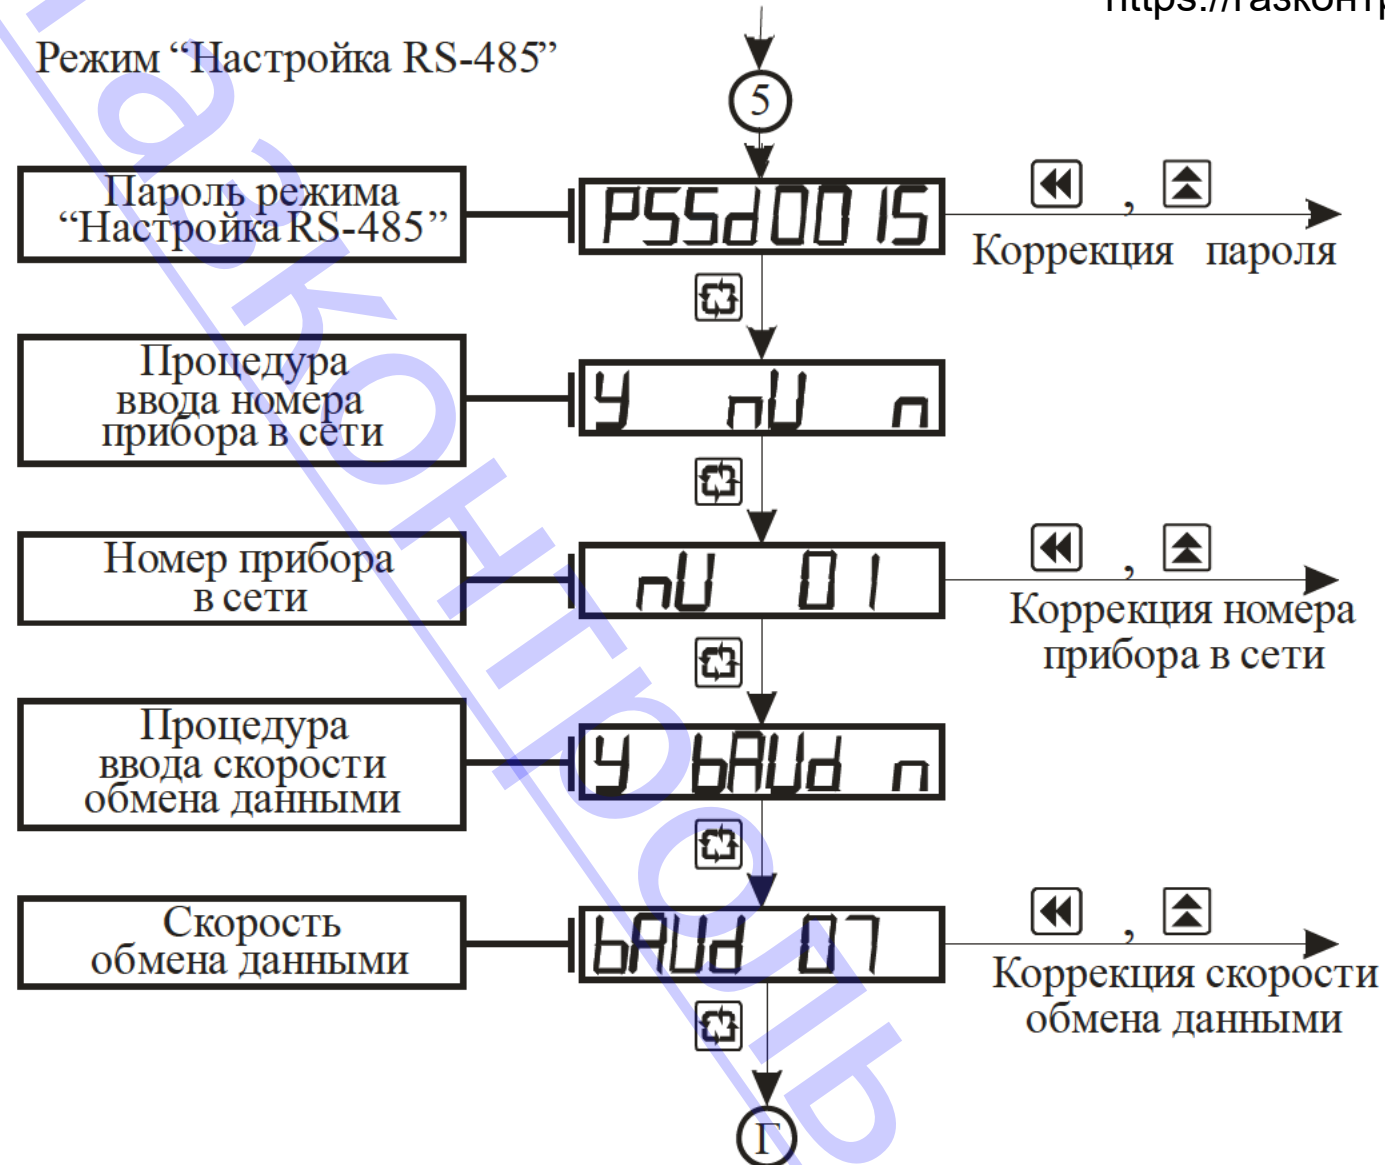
https://raskontr

Режим “Настройка RS-485”

5

Пароль режима “Настройка RS-485”

PSSd0015

Коррекция пароля

Процедура ввода номера прибора в сети

Y nU n

Номер прибора в сети

nU 01

Коррекция номера прибора в сети

Процедура ввода скорости обмена данными

Y bAUd n

Скорость обмена данными

bAUd 07

Коррекция скорости обмена данными

Г

raskontrol.ru